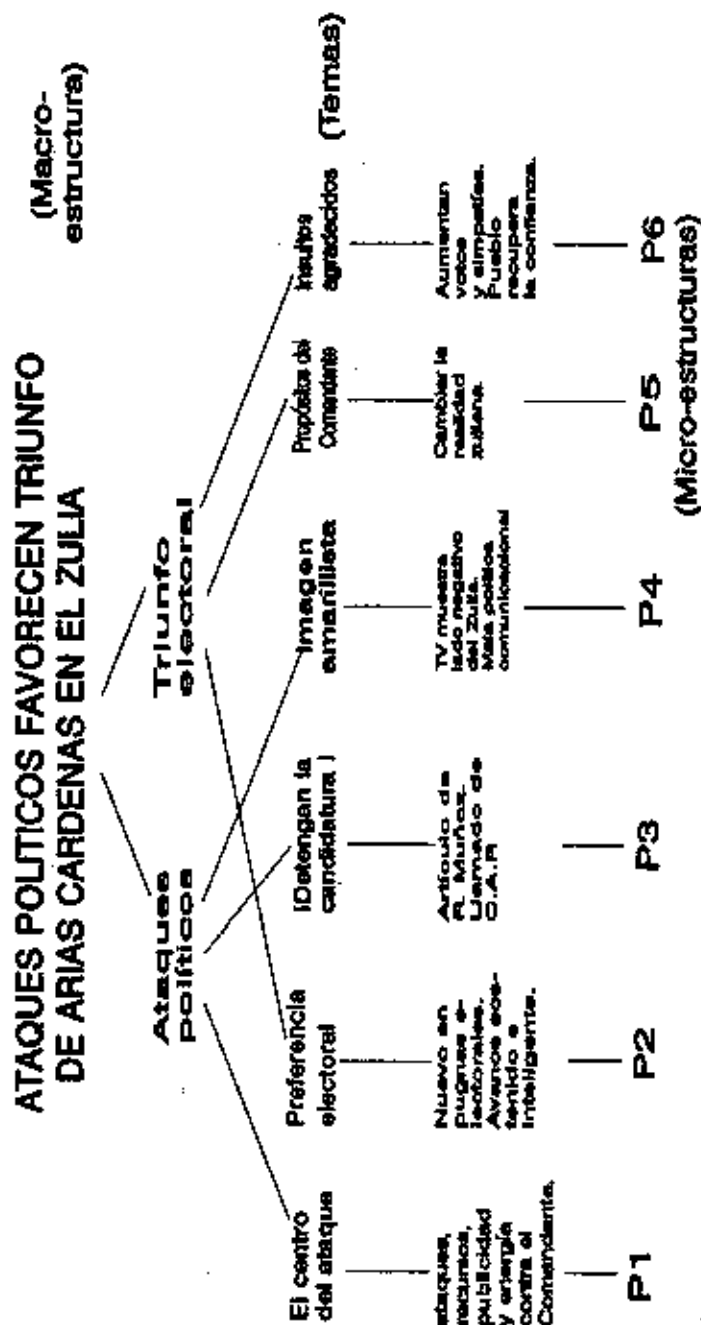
ATAQUES POLITICOS FAVORECEN TRIUNFO DE ARIAS CARDENAS EN EL ZULIA

(Macro-estructura)

Ataques políticos

Triunfo electoral

(Temas)

El centro del ataque

Preferencia electoral

¡Detengan la candidatura !

Imagen amarillista

Propósitos del Comandante

Insultos agradecidos

ataques, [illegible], publicidad y energía contra el Comandante.

Nuevo en pugnas electorales. Avance sostenido e inteligente.

Artículo de R. Muñoz. Llamado de O.A.R

TV muestra lado negativo del Zulia. Mala política comunicacional

Cambiar la realidad zuliana.

Aumentan votos y simpatías. Pueblo recupera la confianza.

P1

P2

P3

P4

P5

P6

(Micro-estructuras)